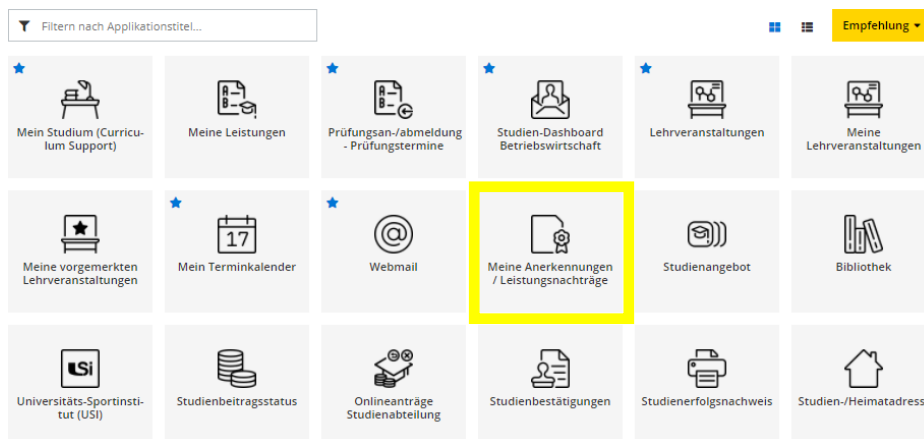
Filtern nach Applikationstitel...

Empfehlung

Mein Studium (Curriculum Support)

Meine Leistungen

Prüfungsan-/abmeldung - Prüfungstermine

Studien-Dashboard Betriebswirtschaft

Lehrveranstaltungen

Meine Lehrveranstaltungen

Meine vorgemerkten Lehrveranstaltungen

17

Mein Terminkalender

Webmail

Meine Anerkennungen / Leistungsnachträge

Studienangebot

Bibliothek

USi

Universitäts-Sportinstitut (USI)

Studienbeitragsstatus

Onlineanträge Studienabteilung

Studienbestätigungen

Studienerfolgsnachweis

Studien-/Heimatadress